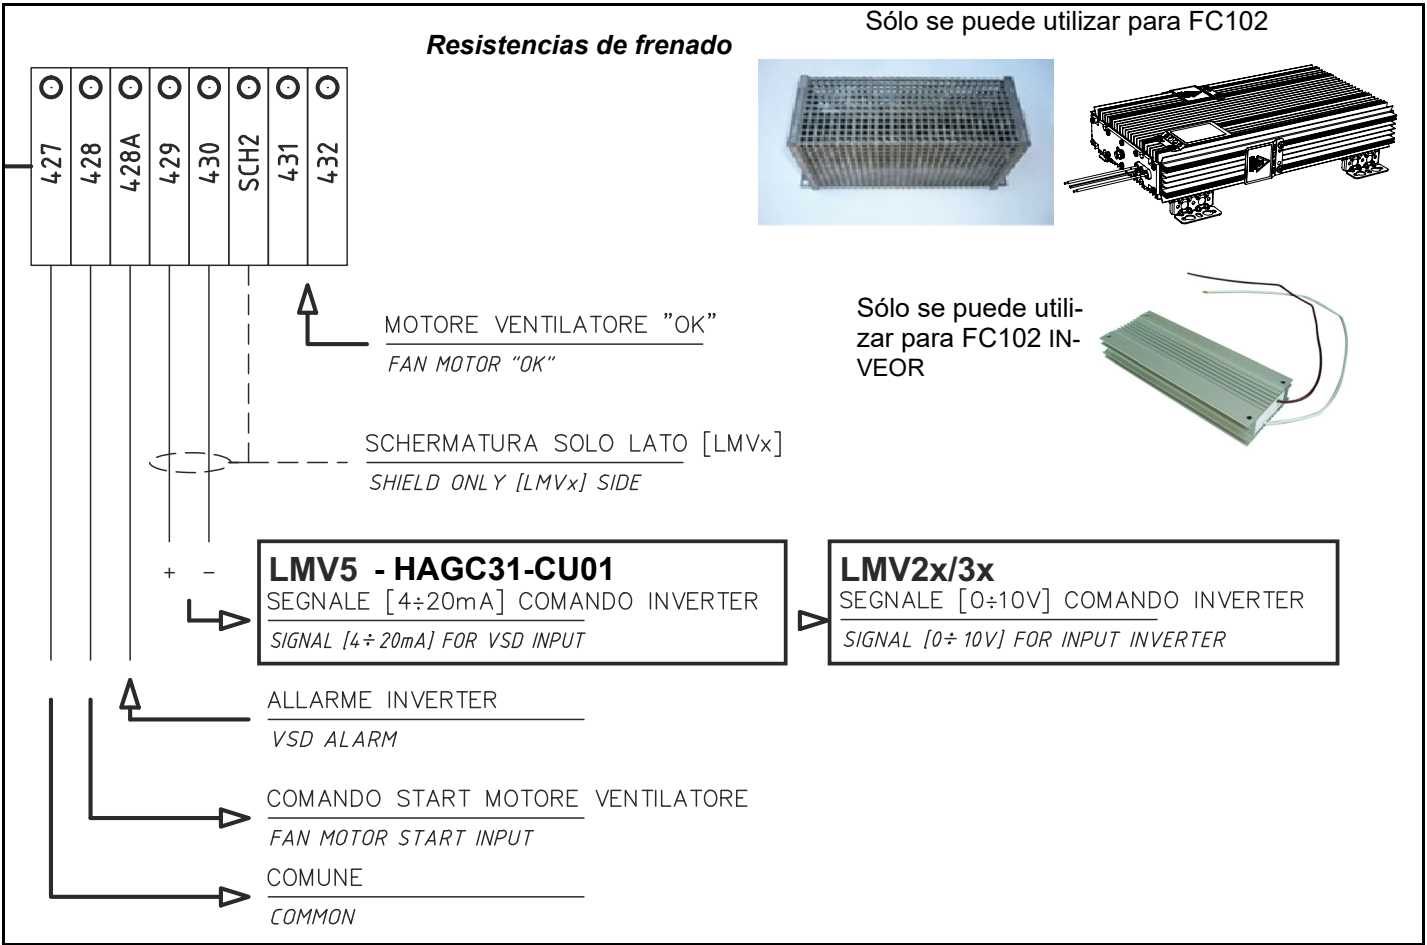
Resistencias de frenado

Sólo se puede utilizar para FC102

427
428
428A
429
430
SCH2
431
432

Sólo se puede utilizar para FC102 INVEOR

MOTORE VENTILATORE "OK"
FAN MOTOR "OK"

SCHERMATURA SOLO LATO [LMVx]
SHIELD ONLY [LMVx] SIDE

+ −

LMV5 - HAGC31-CU01
SEGNALE [4÷20mA] COMANDO INVERTER
SIGNAL [4÷20mA] FOR VSD INPUT

LMV2x/3x
SEGNALE [0÷10V] COMANDO INVERTER
SIGNAL [0÷10V] FOR INPUT INVERTER

ALLARME INVERTER
VSD ALARM

COMANDO START MOTORE VENTILATORE
FAN MOTOR START INPUT

COMUNE
COMMON